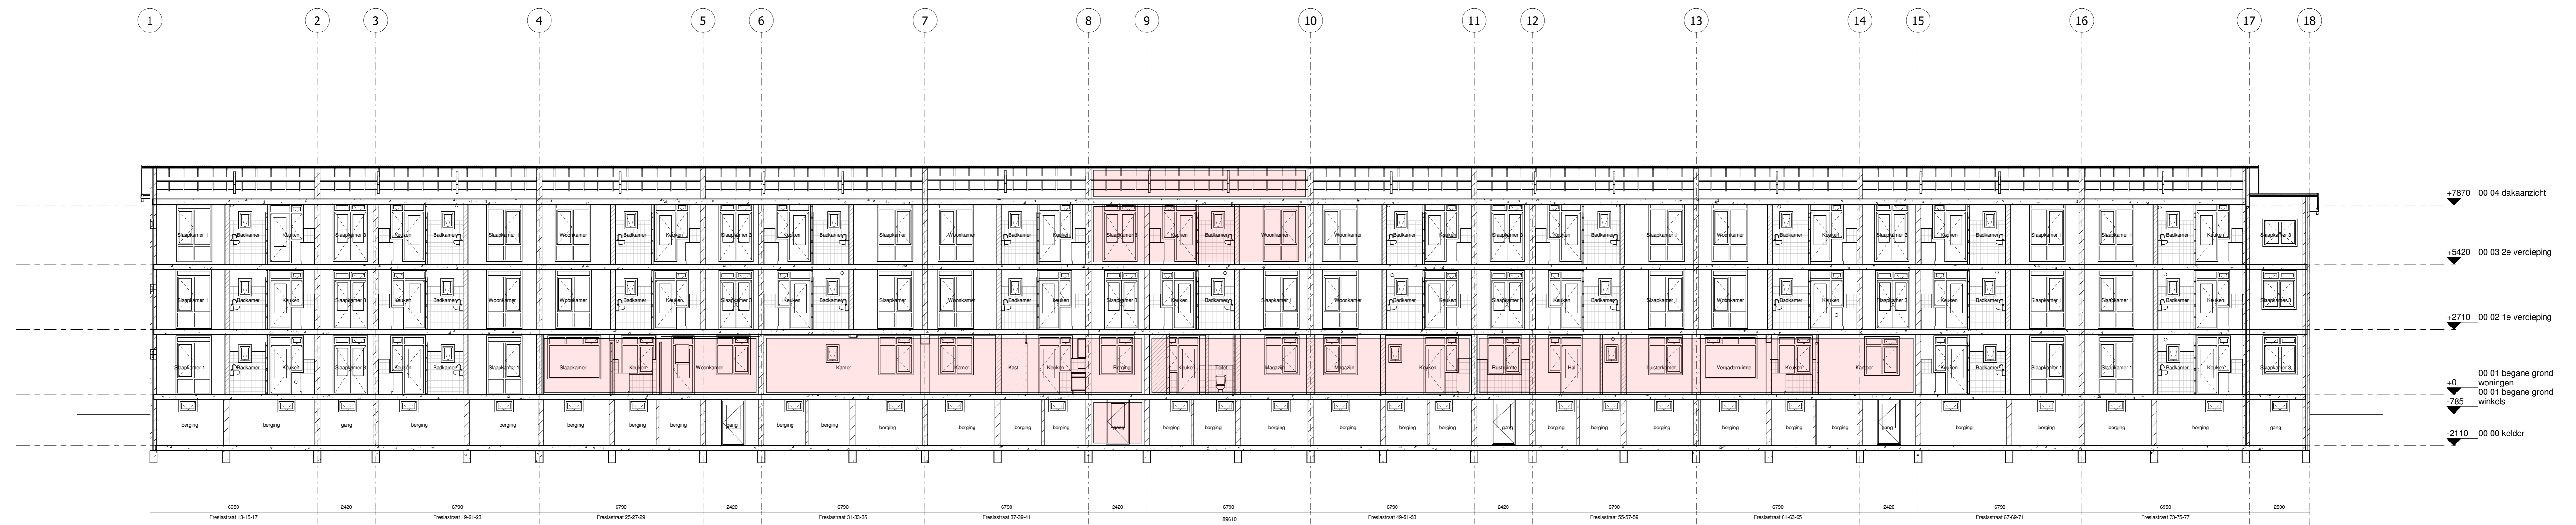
1 2 3 4 5 6 7 8 9 10 11 12 13 14 15 16 17 18

+7870 00 04 dakaanzicht
+5420 00 03 2e verdieping
+2710 00 02 1e verdieping
+0 00 01 begane grond woningen
-785 00 01 begane grond winkels
-2110 00 00 kelder

Slaapkamer 1 Badkamer Keuken Slaapkamer 3 Keuken Badkamer Slaapkamer 1 Woonkamer Badkamer Keuken Slaapkamer 3 Keuken Badkamer Slaapkamer 1 Woonkamer Badkamer Keuken Slaapkamer 3 Keuken Badkamer Woonkamer Woonkamer Badkamer Keuken Slaapkamer 3 Keuken Badkamer Slaapkamer 1 Woonkamer Badkamer Keuken Slaapkamer 3 Keuken Badkamer Slaapkamer 1 Keuken Badkamer Slaapkamer 1 Badkamer Keuken Slaapkamer 3

Slaapkamer 1 Badkamer Keuken Slaapkamer 3 Keuken Badkamer Woonkamer Woonkamer Badkamer Keuken Slaapkamer 3 Keuken Badkamer Slaapkamer 1 Woonkamer Badkamer Keuken Slaapkamer 3 Keuken Badkamer Slaapkamer 1 Woonkamer Badkamer Keuken Slaapkamer 3 Keuken Badkamer Slaapkamer 1 Woonkamer Badkamer Keuken Slaapkamer 3 Keuken Badkamer Slaapkamer 1 Keuken Badkamer Slaapkamer 1 Badkamer Keuken Slaapkamer 3

Slaapkamer 1 Badkamer Keuken Slaapkamer 3 Keuken Badkamer Slaapkamer 1 Slaapkamer Keuken Woonkamer Kamer Kamer Kast Keuken Berging Keuken Toilet Magazijn Magazijn Keuken Rustruimte Hal Luisterkamer Vergaderruimte Keuken Kantoor Keuken Badkamer Slaapkamer 1 Slaapkamer 1 Badkamer Keuken Slaapkamer 3

berging berging gang berging berging berging berging gang berging berging berging berging berging gang berging berging berging berging gang berging berging berging berging gang berging berging berging berging gang

6950 2420 6790 6790 2420 6790 6790 2420 6790 6790 2420 6790 6790 2420 6790 6950 2500

Fresiastraat 13-15-17 Fresiastraat 19-21-23 Fresiastraat 25-27-29 Fresiastraat 31-33-35 Fresiastraat 37-39-41 Fresiastraat 49-51-53 Fresiastraat 55-57-59 Fresiastraat 61-63-65 Fresiastraat 67-69-71 Fresiastraat 73-75-77

89610